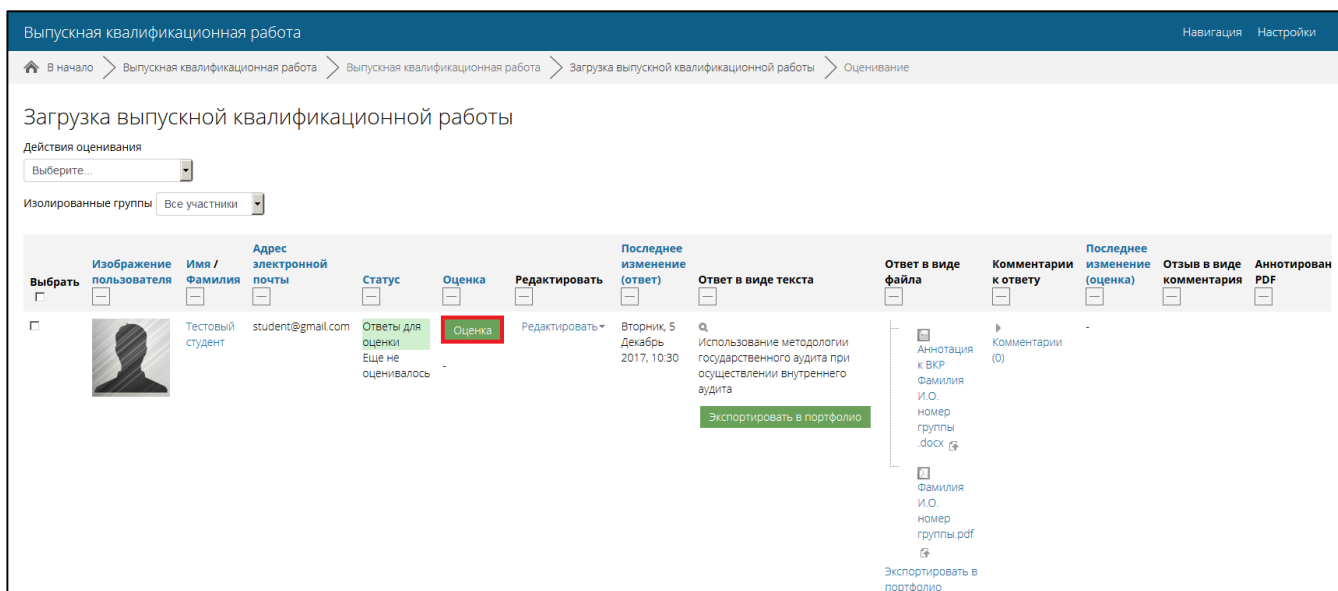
Выпускная квалификационная работа

Навигация Настройки

В начало > Выпускная квалификационная работа > Выпускная квалификационная работа > Загрузка выпускной квалификационной работы > Оценивание

Загрузка выпускной квалификационной работы

Действия оценивания

Выберите...

Изолированные группы Все участники

| Выбрать | Изображение пользователя | Имя / Фамилия | Адрес электронной почты | Статус | Оценка | Редактировать | Последнее изменение (ответ) | Ответ в виде текста | Ответ в виде файла | Комментарии к ответу | Последнее изменение (оценка) | Отзыв в виде комментария | Аннотирован PDF |
|---|---|---|---|---|---|---|---|---|---|---|---|---|---|
| | | Тестовый студент | student@gmail.com | Ответы для оценки Еще не оценивалось | Оценка - | Редактировать | Вторник, 5 Декабрь 2017, 10:30 | Использование методологии государственного аудита при осуществлении внутреннего аудита Экспортировать в портфолио | Аннотация к ВКР Фамилия И.О. номер группы .docx Фамилия И.О. номер группы.pdf Экспортировать в портфолио | Комментарии (0) | - | | |